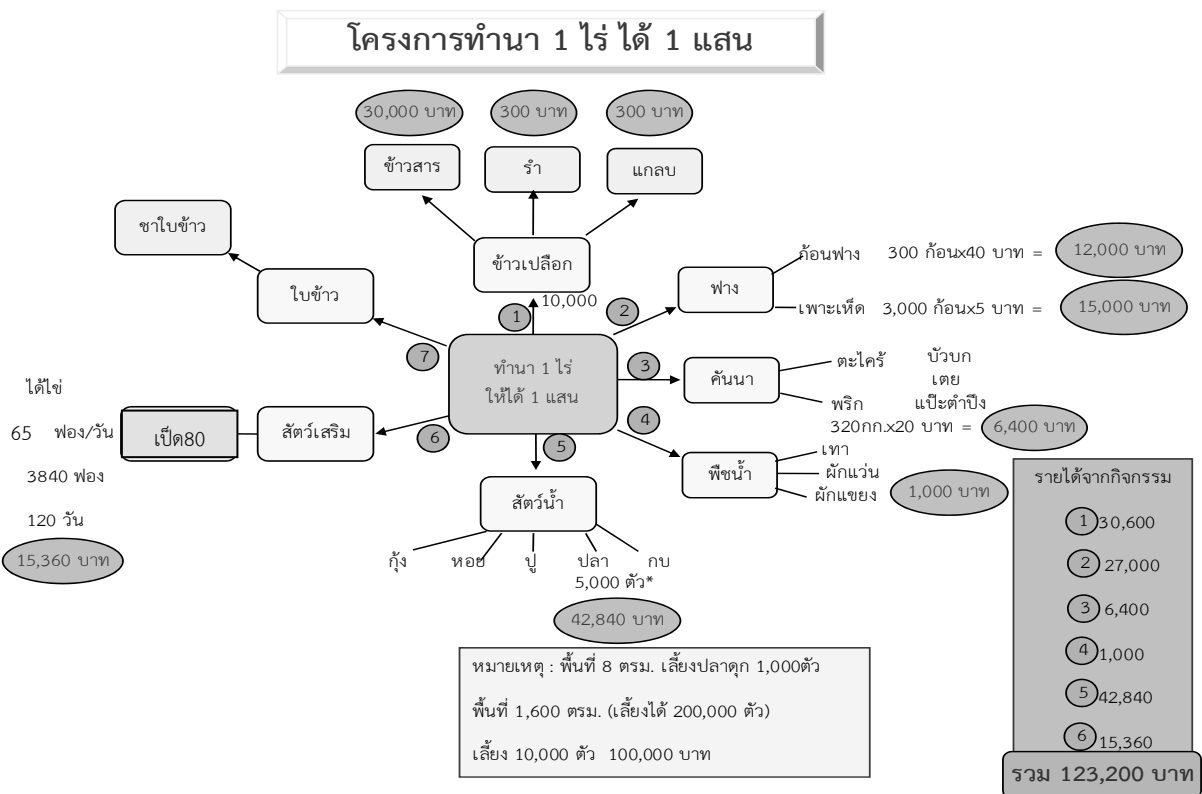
โครงการทำนา 1 ไร่ ได้ 1 แสน

30,000 บาท
300 บาท
300 บาท
ข้าวสาร
รำ
แกลบ
ชาใบข้าว
ข้าวเปลือก
ใบข้าว
10,000
1
2
ฟาง
ก้อนฟาง 300 ก้อนx40 บาท =
12,000 บาท
เพาะเห็ด 3,000 ก้อนx5 บาท =
15,000 บาท
7
ทำนา 1 ไร่ ให้ได้ 1 แสน
3
คันนา
ตะไคร้
บัวบก
เตย
พริก
แป๊ะตำปึง
320กก.x20 บาท =
6,400 บาท
ได้ไข่
65 ฟอง/วัน
3840 ฟอง
120 วัน
15,360 บาท
เป็ด80
สัตว์เสริม
6
4
5
พืชน้ำ
เทา
ผักแว่น
ผักแขยง
1,000 บาท
สัตว์น้ำ
กุ้ง
หอย
ปู
ปลา
5,000 ตัว*
กบ
42,840 บาท

รายได้จากกิจกรรม
1 30,600
2 27,000
3 6,400
4 1,000
5 42,840
6 15,360
รวม 123,200 บาท

หมายเหตุ : พื้นที่ 8 ตรม. เลี้ยงปลาดุก 1,000ตัว
พื้นที่ 1,600 ตรม. (เลี้ยงได้ 200,000 ตัว)
เลี้ยง 10,000 ตัว 100,000 บาท